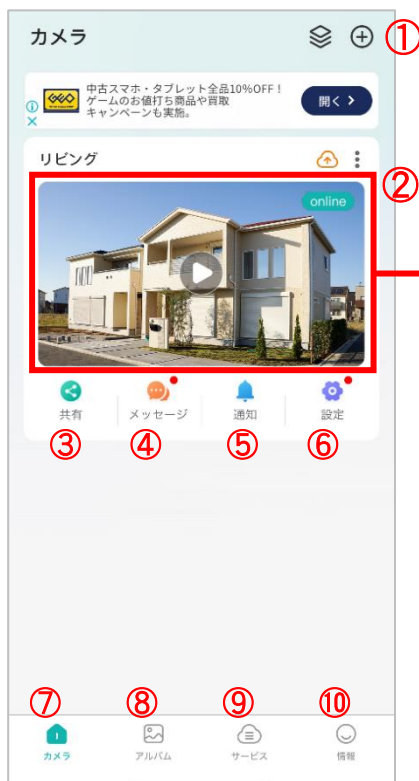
カメラ

①

GEO

中古スマホ・タブレット全品10%OFF！ゲームのお値打ち商品や買取キャンペーンも実施。

開く >

リビング

②

online

共有

メッセージ

通知

設定

③

④

⑤

⑥

⑦

⑧

⑨

⑩

カメラ

アルバム

サービス

情報